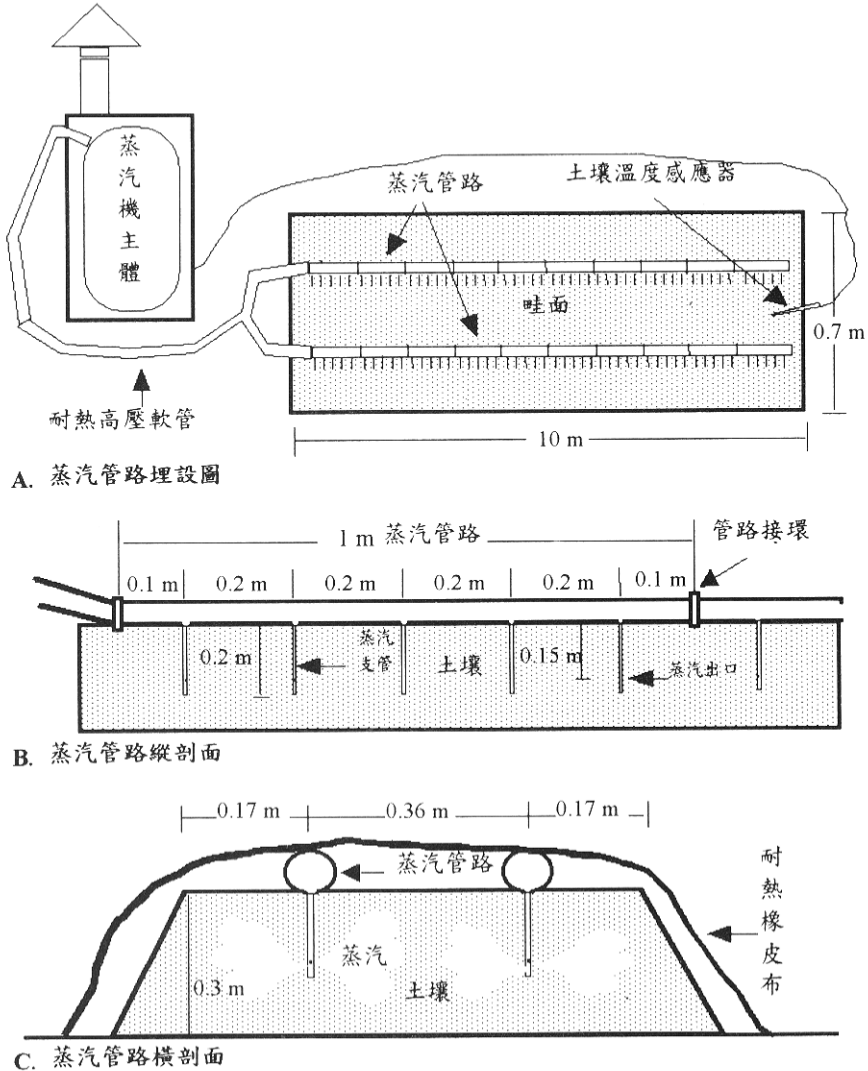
蒸汽機主體

蒸汽管路

土壤溫度感應器

畦面

0.7 m

耐熱高壓軟管

10 m

A. 蒸汽管路埋設圖

1 m 蒸汽管路

管路接環

0.1 m

0.2 m

0.2 m

0.2 m

0.2 m

0.1 m

0.2 m

蒸汽支管

土壤

0.15 m

蒸汽出口

B. 蒸汽管路縱剖面

0.17 m

0.36 m

0.17 m

蒸汽管路

耐熱橡皮布

蒸汽

土壤

0.3 m

C. 蒸汽管路橫剖面